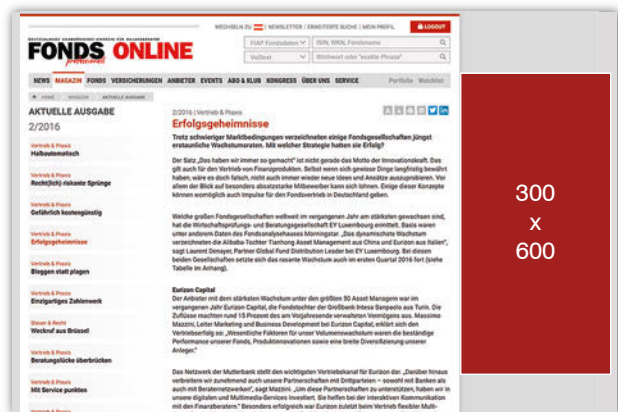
DEUTSCHLANDS UNABHÄNGIGES MAGAZIN FÜR FONDSBERATER

FONDS ONLINE professional

WECHSELN ZU | NEWSLETTER | ERWEITERTE SUCHE | MEIN PROFIL | LOGOUT

FIAP Fondsdaten | ISIN, WKN, Fondsname

Volltext | Stichwort oder "exakte Phrase"

NEWS MAGAZIN FONDS VERSICHERUNGEN ANBIETER EVENTS ABO & KLUB KONGRESS ÜBER UNS SERVICE Portfolio Watchlist

HOME MAGAZIN AKTUELLE AUSGABE

AKTUELLE AUSGABE
2/2016

Vertrieb & Praxis
Halbautomatisch

Vertrieb & Praxis
Recht(lich)-riskante Sprünge

Vertrieb & Praxis
Gefährlich kostengünstig

Vertrieb & Praxis
Erfolgsgeheimnisse

Vertrieb & Praxis
Bloggen statt plagen

Vertrieb & Praxis
Einzigartiges Zahlenwerk

Steuer & Recht
Weckruf aus Brüssel

Vertrieb & Praxis
Beratungslücke überbrücken

Vertrieb & Praxis
Mit Service punkten

2/2016 | Vertrieb & Praxis

Erfolgsgeheimnisse

Tretz schwieriger Marktbedingungen verzeichneten einige Fondsgesellschaften jüngst erstaunliche Wachstumsraten. Mit welcher Strategie hatten sie Erfolg?

Der Satz „Das haben wir immer so gemacht" ist nicht gerade das Motto der Innovationskraft. Das gilt auch für den Vertrieb von Finanzprodukten. Selbst wenn sich gewisse Dinge langfristig bewährt haben, wäre es doch falsch, nicht auch immer wieder neue Ideen und Ansätze auszuprobieren. Vor allem der Blick auf besonders absatzstarke Mitbewerber kann sich lohnen. Einige dieser Konzepte können womöglich auch Impulse für den Fondsvertrieb in Deutschland geben.

Welche großen Fondsgesellschaften weltweit im vergangenen Jahr am stärksten gewachsen sind, hat die Wirtschaftsprüfungs- und Beratungsgesellschaft EY Luxembourg ermittelt. Basis waren unter anderem Daten des Fondsanalysehauses Morningstar. „Das dynamischste Wachstum verzeichneten die Alibaba-Tochter Tianhong Asset Management aus China und Eurizon aus Italien", sagt Laurent Denayer, Partner Global Fund Distribution Leader bei EY Luxembourg. Bei diesen beiden Gesellschaften setzte sich das rasante Wachstum auch im ersten Quartal 2016 fort (siehe Tabelle im Anhang).

Eurizon Capital
Der Anbieter mit dem stärksten Wachstum unter den größten 50 Asset Managern war im vergangenen Jahr Eurizon Capital, die Fondstochter der Großbank Intesa Sanpaolo aus Turin. Die Zuflüsse machten rund 15 Prozent des am Vorjahresende verwalteten Vermögens aus. Massimo Mazzini, Leiter Marketing und Business Development bei Eurizon Capital, erklärt sich den Vertriebserfolg so: „Wesentliche Faktoren für unser Volumenwachstum waren die beständige Performance unserer Fonds, Produktinnovationen sowie eine breite Diversifizierung unserer Anleger."

Das Netzwerk der Mutterbank stellt den wichtigsten Vertriebskanal für Eurizon dar. „Darüber hinaus verbreitern wir zunehmend auch unsere Partnerschaften mit Drittparteien – sowohl mit Banken als auch mit Beraternetzwerken", sagt Mazzini. „Um diese Partnerschaften zu unterstützen, haben wir in unsere digitalen und Multimedia-Services investiert. Sie helfen bei der interaktiven Kommunikation mit den Finanzberatern." Besonders erfolgreich war Eurizon zuletzt beim Vertrieb flexibler Multi-

300
x
600